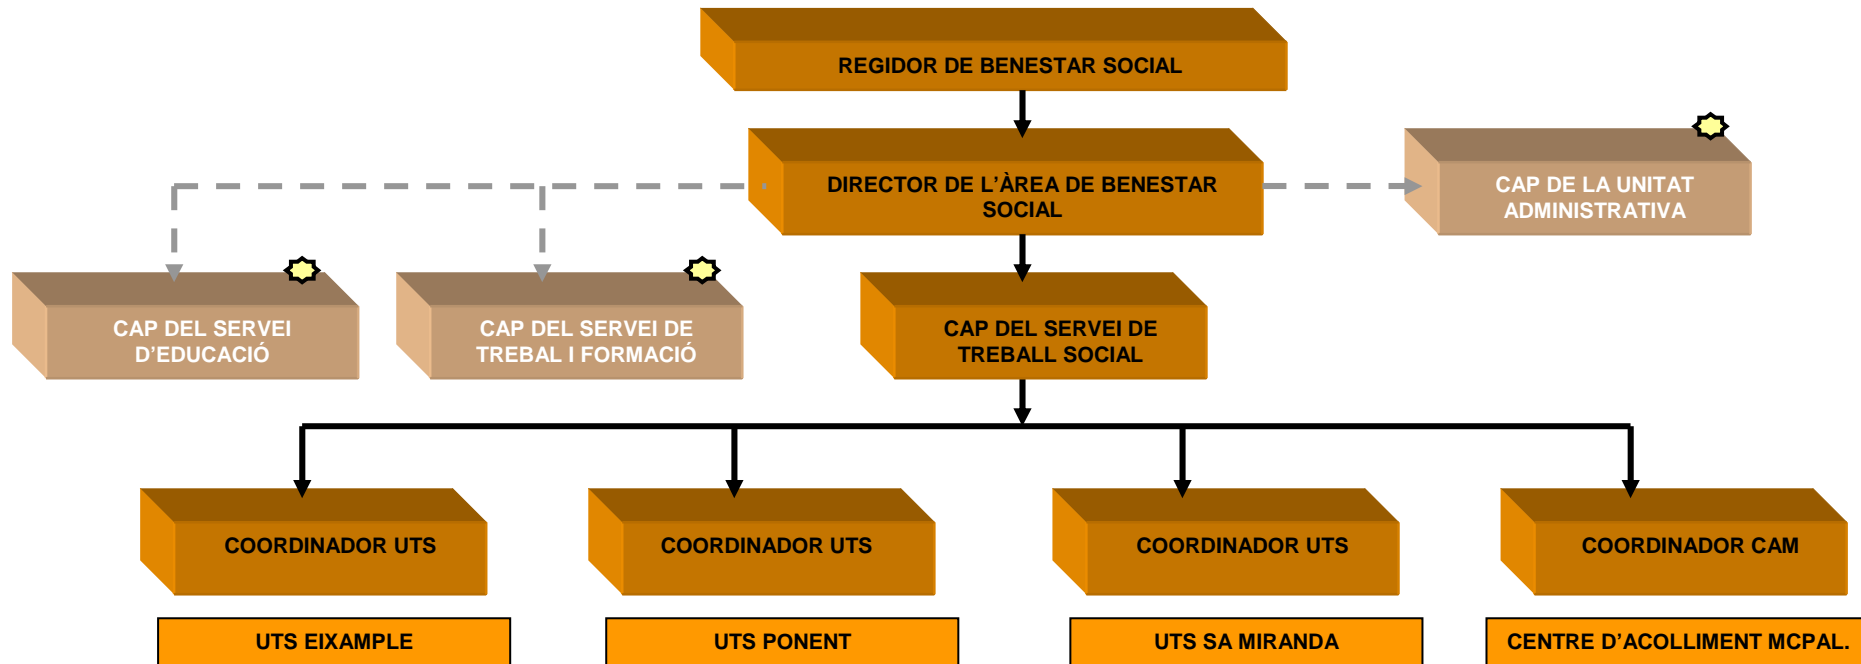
REGIDOR DE BENESTAR SOCIAL

DIRECTOR DE L'ÀREA DE BENESTAR SOCIAL

CAP DE LA UNITAT ADMINISTRATIVA

CAP DEL SERVEI D'EDUCACIÓ

CAP DEL SERVEI DE TREBAL I FORMACIÓ

CAP DEL SERVEI DE TREBALL SOCIAL

COORDINADOR UTS

COORDINADOR UTS

COORDINADOR UTS

COORDINADOR CAM

UTS EIXAMPLE

UTS PONENT

UTS SA MIRANDA

CENTRE D'ACOLLIMENT MCPAL.